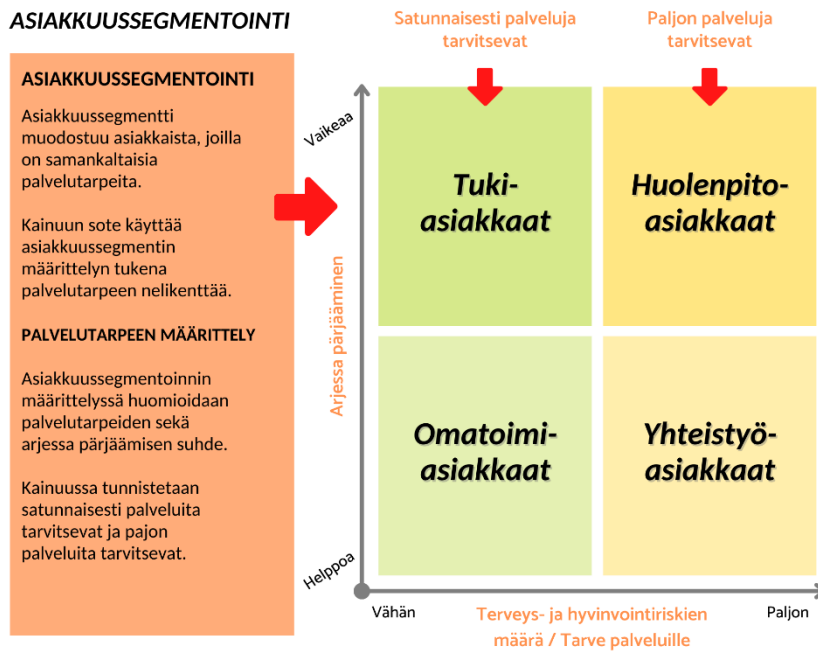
ASIAKKUUSSEGMENTOINTI

ASIAKKUUSSEGMENTOINTI

Asiakkuussegmentti muodostuu asiakkaista, joilla on samankaltaisia palvelutarpeita.

Kainuun sote käyttää asiakkuussegmentin määrittelyn tukena palvelutarpeen nelikenttää.

PALVELUTARPEEN MÄÄRITTELY

Asiakkuussegmentoinnin määrittelyssä huomioidaan palvelutarpeiden sekä arjessa pärjäämisen suhde.

Kainuussa tunnistetaan satunnaisesti palveluita tarvitsevat ja pajon palveluita tarvitsevat.

Satunnaisesti palveluja tarvitsevat

Paljon palveluja tarvitsevat

Vaikeaa

Arjessa pärjääminen

Helppoa

Tuki-asiakkaat

Huolenpito-asiakkaat

Omatoimi-asiakkaat

Yhteistyö-asiakkaat

Vähän

Terveys- ja hyvinvointiriskien määrä / Tarve palveluille

Paljon